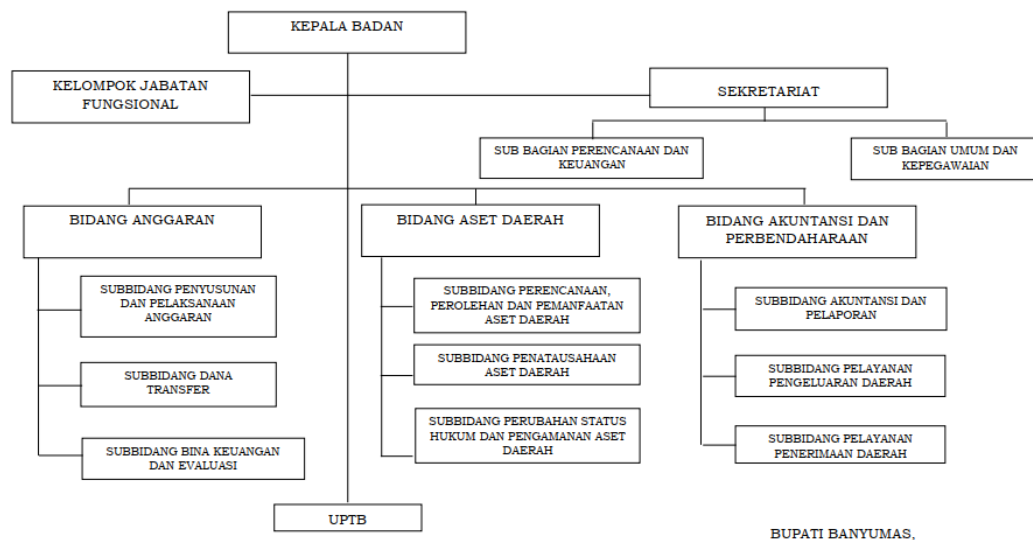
KEPALA BADAN

KELOMPOK JABATAN FUNGSIONAL

SEKRETARIAT

SUB BAGIAN PERENCANAAN DAN KEUANGAN

SUB BAGIAN UMUM DAN KEPEGAWAIAN

BIDANG ANGGARAN

SUBBIDANG PENYUSUNAN DAN PELAKSANAAN ANGGARAN

SUBBIDANG DANA TRANSFER

SUBBIDANG BINA KEUANGAN DAN EVALUASI

BIDANG ASET DAERAH

SUBBIDANG PERENCANAAN, PEROLEHAN DAN PEMANFAATAN ASET DAERAH

SUBBIDANG PENATAUSAHAAN ASET DAERAH

SUBBIDANG PERUBAHAN STATUS HUKUM DAN PENGAMANAN ASET DAERAH

BIDANG AKUNTANSI DAN PERBENDAHARAAN

SUBBIDANG AKUNTANSI DAN PELAPORAN

SUBBIDANG PELAYANAN PENGELUARAN DAERAH

SUBBIDANG PELAYANAN PENERIMAAN DAERAH

UPTB

BUPATI BANYUMAS,